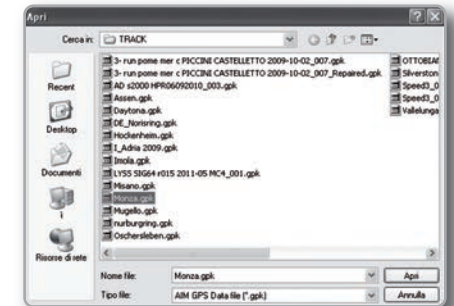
Apri

Cerca in: TRACK

Recent

Desktop

Documenti

Risorse di rete

3- run pome mer c PICCINI CASTELLETTO 2009-10-02_007.gpk
3- run pome mer c PICCINI CASTELLETTO 2009-10-02_007_Repaired.gpk
AD s2000 HPR06092010_003.gpk
Assen.gpk
Daytona.gpk
DE_Norisring.gpk
Hockenheim.gpk
I_Adria 2009.gpk
Imola.gpk
LYSS SIG64 r015 2011-05 MC4_001.gpk
Misano.gpk
Monza.gpk
Mugello.gpk
nurburgring.gpk
Oschersleben.gpk

OTTOBIAT
Silverston
Speed3_0
Speed3_0
Vallelunga

Nome file: Monza.gpk
Tipo file: AIM GPS Data file (*.gpk)

Apri
Annulla